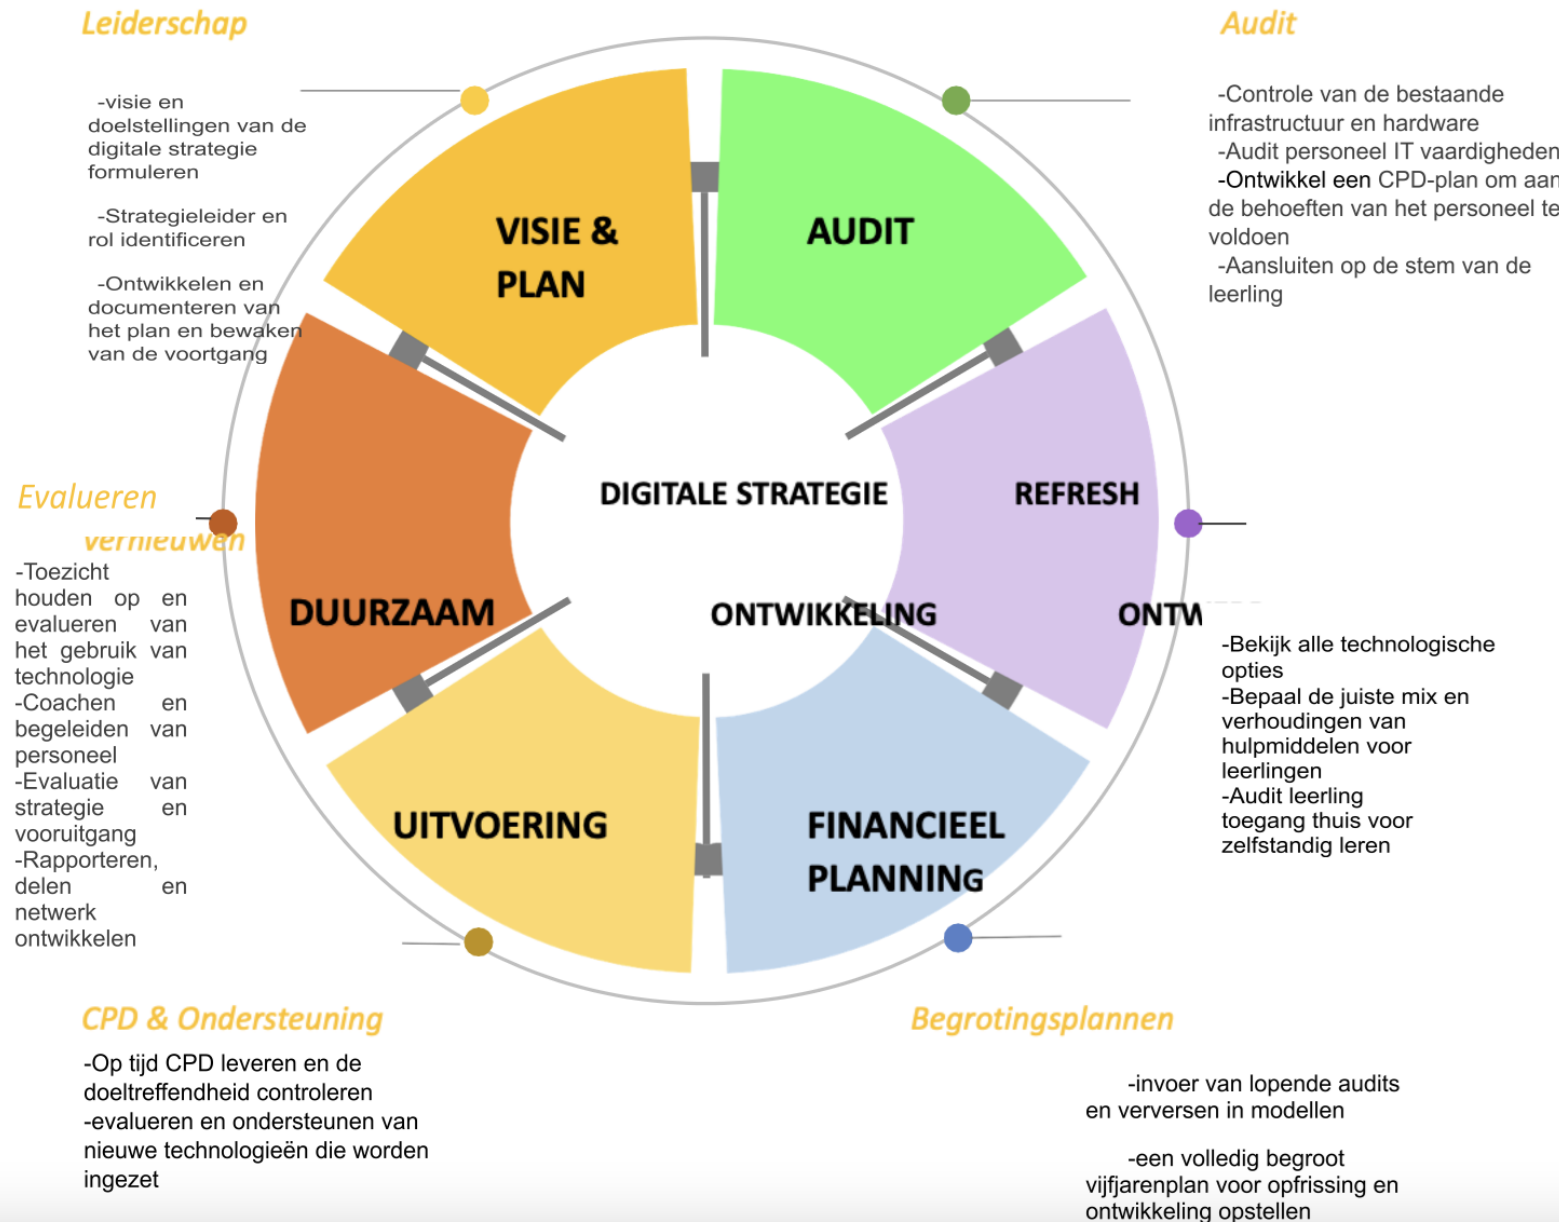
Leiderschap

-visie en doelstellingen van de digitale strategie formuleren

-Strategieleider en rol identificeren

-Ontwikkelen en documenteren van het plan en bewaken van de voortgang

Audit

-Controle van de bestaande infrastructuur en hardware

-Audit personeel IT vaardigheden

-Ontwikkel een CPD-plan om aan de behoeften van het personeel te voldoen

-Aansluiten op de stem van de leerling

VISIE & PLAN

AUDIT

DIGITALE STRATEGIE

REFRESH

Evalueren vernieuwen

-Toezicht houden op en evalueren van het gebruik van technologie
-Coachen en begeleiden van personeel
-Evaluatie van strategie en vooruitgang
-Rapporteren, delen en netwerk ontwikkelen

DUURZAAM

ONTWIKKELING

ONTW

-Bekijk alle technologische opties
-Bepaal de juiste mix en verhoudingen van hulpmiddelen voor leerlingen
-Audit leerling toegang thuis voor zelfstandig leren

UITVOERING

FINANCIEEL PLANNING

CPD & Ondersteuning

-Op tijd CPD leveren en de doeltreffendheid controleren
-evalueren en ondersteunen van nieuwe technologieën die worden ingezet

Begrotingsplannen

-invoer van lopende audits en verversen in modellen

-een volledig begroot vijfjarenplan voor opfrissing en ontwikkeling opstellen